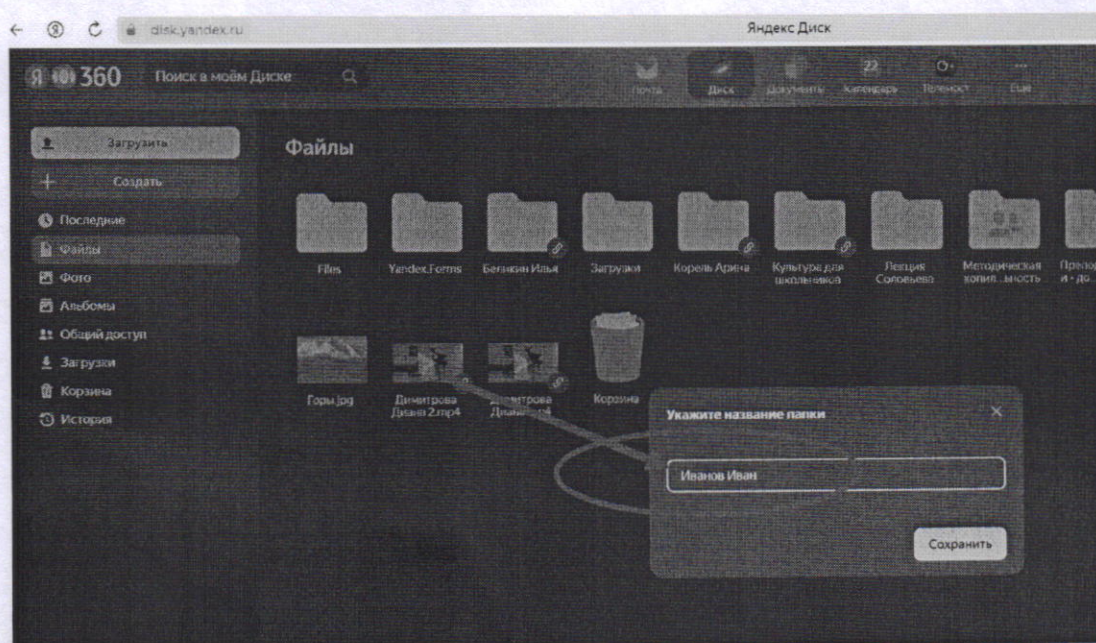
disk.yandex.ru

Яндекс Диск

Я 360 Поиск в моём Диске

Почта Диск Документы 22 Календарь Телемост Ещё

Загрузить

Создать

Последние

Файлы

Фото

Альбомы

Общий доступ

Загрузки

Корзина

История

Файлы

Files

Yandex.Forms

Белякин Илья

Загрузки

Корель Арина

Культура для школьника

Лекция Соловьева

Методическая копия...мость

Препод и - до...

Горы.jpg

Димитрова Диана 2.mp4

Димитрова Диана.mp4

Корзина

Укажите название папки

Иванов Иван

Сохранить